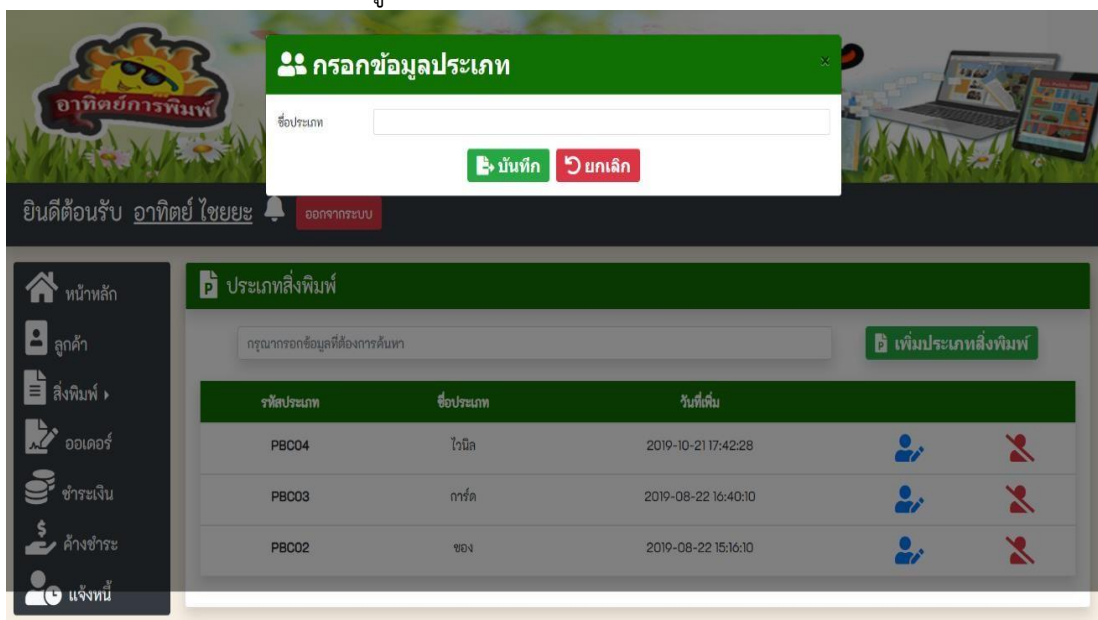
อาทิตย์การพิมพ์

กรอกข้อมูลประเภท

×

ชื่อประเภท

บันทึก ยกเลิก

ยินดีต้อนรับ อาทิตย์ ไชยยะ ออกจากระบบ

หน้าหลัก
ลูกค้า
สิ่งพิมพ์
ออเดอร์
ชำระเงิน
ค้างชำระ
แจ้งหนี้

ประเภทสิ่งพิมพ์

กรุณากรอกข้อมูลที่ต้องการค้นหา

เพิ่มประเภทสิ่งพิมพ์

| รหัสประเภท | ชื่อประเภท | วันที่เพิ่ม | | |
|---|---|---|---|---|
| PBC04 | ไวนิล | 2019-10-21 17:42:28 | | |
| PBC03 | การ์ด | 2019-08-22 16:40:10 | | |
| PBC02 | ซอง | 2019-08-22 15:16:10 | | |